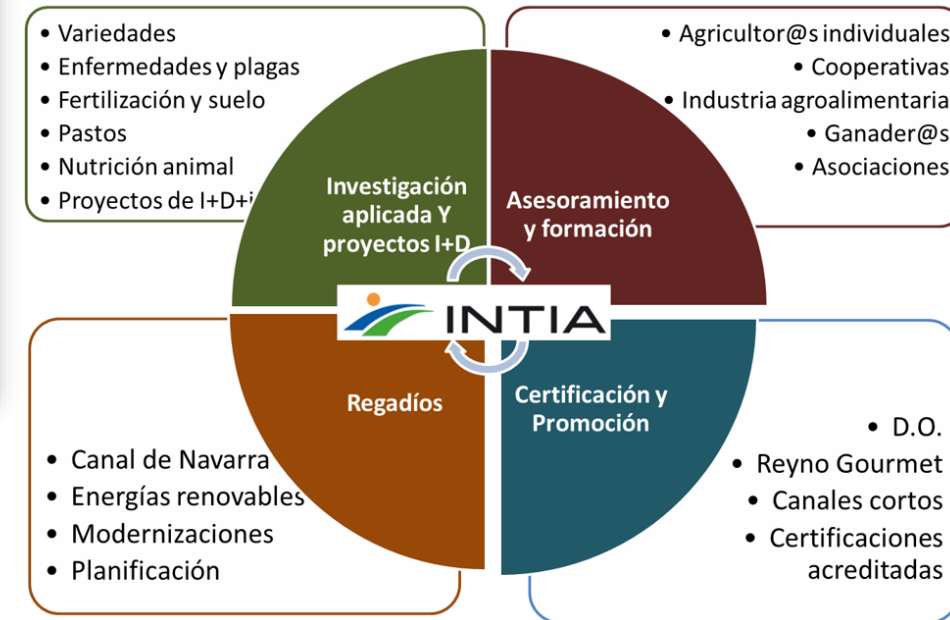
• Variedades
• Enfermedades y plagas
• Fertilización y suelo
• Pastos
• Nutrición animal
• Proyectos de I+D+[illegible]

• Agricultor@s individuales
• Cooperativas
• Industria agroalimentaria
• Ganader@s
• Asociaciones

Investigación aplicada Y proyectos I+D

Asesoramiento y formación

INTIA

Regadíos

Certificación y Promoción

• Canal de Navarra
• Energías renovables
• Modernizaciones
• Planificación

• D.O.
• Reyno Gourmet
• Canales cortos
• Certificaciones acreditadas